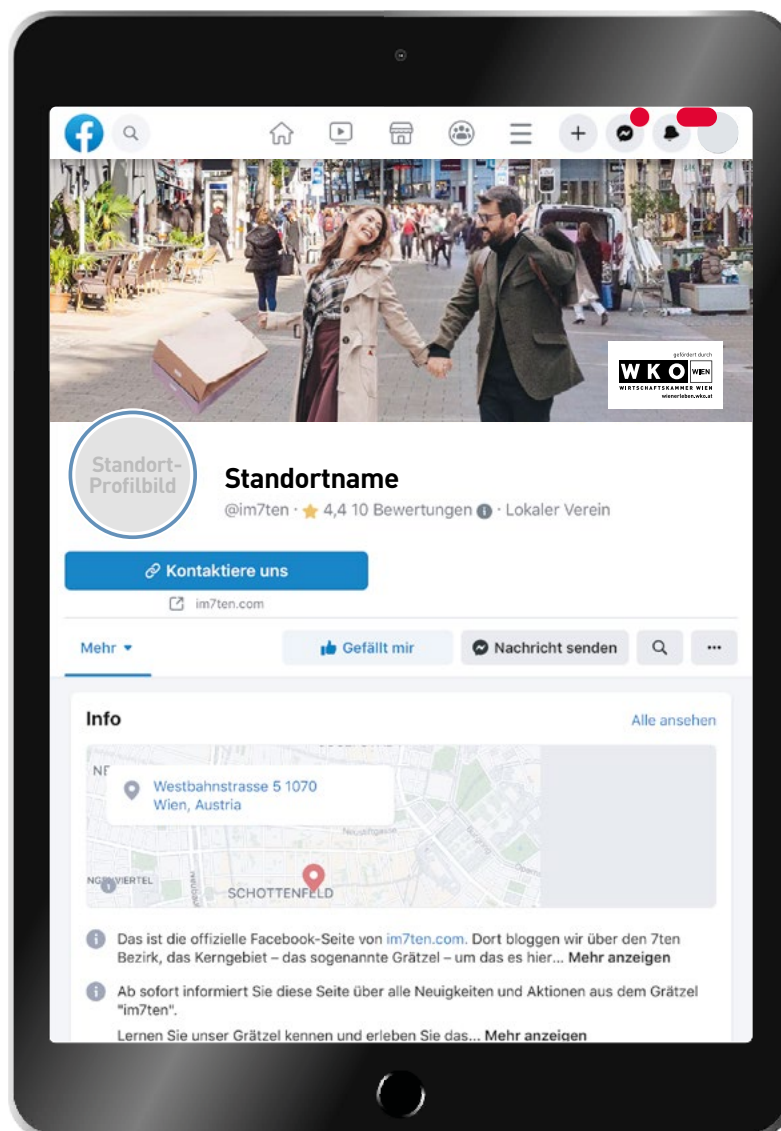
gefördert durch
W K O WIEN
WIRTSCHAFTSKAMMER WIEN
wienerleben.wko.at

Standort-Profilbild

Standortname

@im7ten · ★ 4,4 10 Bewertungen · Lokaler Verein

Kontaktiere uns

im7ten.com

Mehr ▾

Gefällt mir

Nachricht senden

...

Info

Alle ansehen

Westbahnstrasse 5 1070 Wien, Austria

NE

VIERTEL

SCHOTTENFELD

Das ist die offizielle Facebook-Seite von im7ten.com. Dort bloggen wir über den 7ten Bezirk, das Kerngebiet – das sogenannte Grätzel – um das es hier... Mehr anzeigen

Ab sofort informiert Sie diese Seite über alle Neuigkeiten und Aktionen aus dem Grätzel "im7ten".

Lernen Sie unser Grätzel kennen und erleben Sie das... Mehr anzeigen